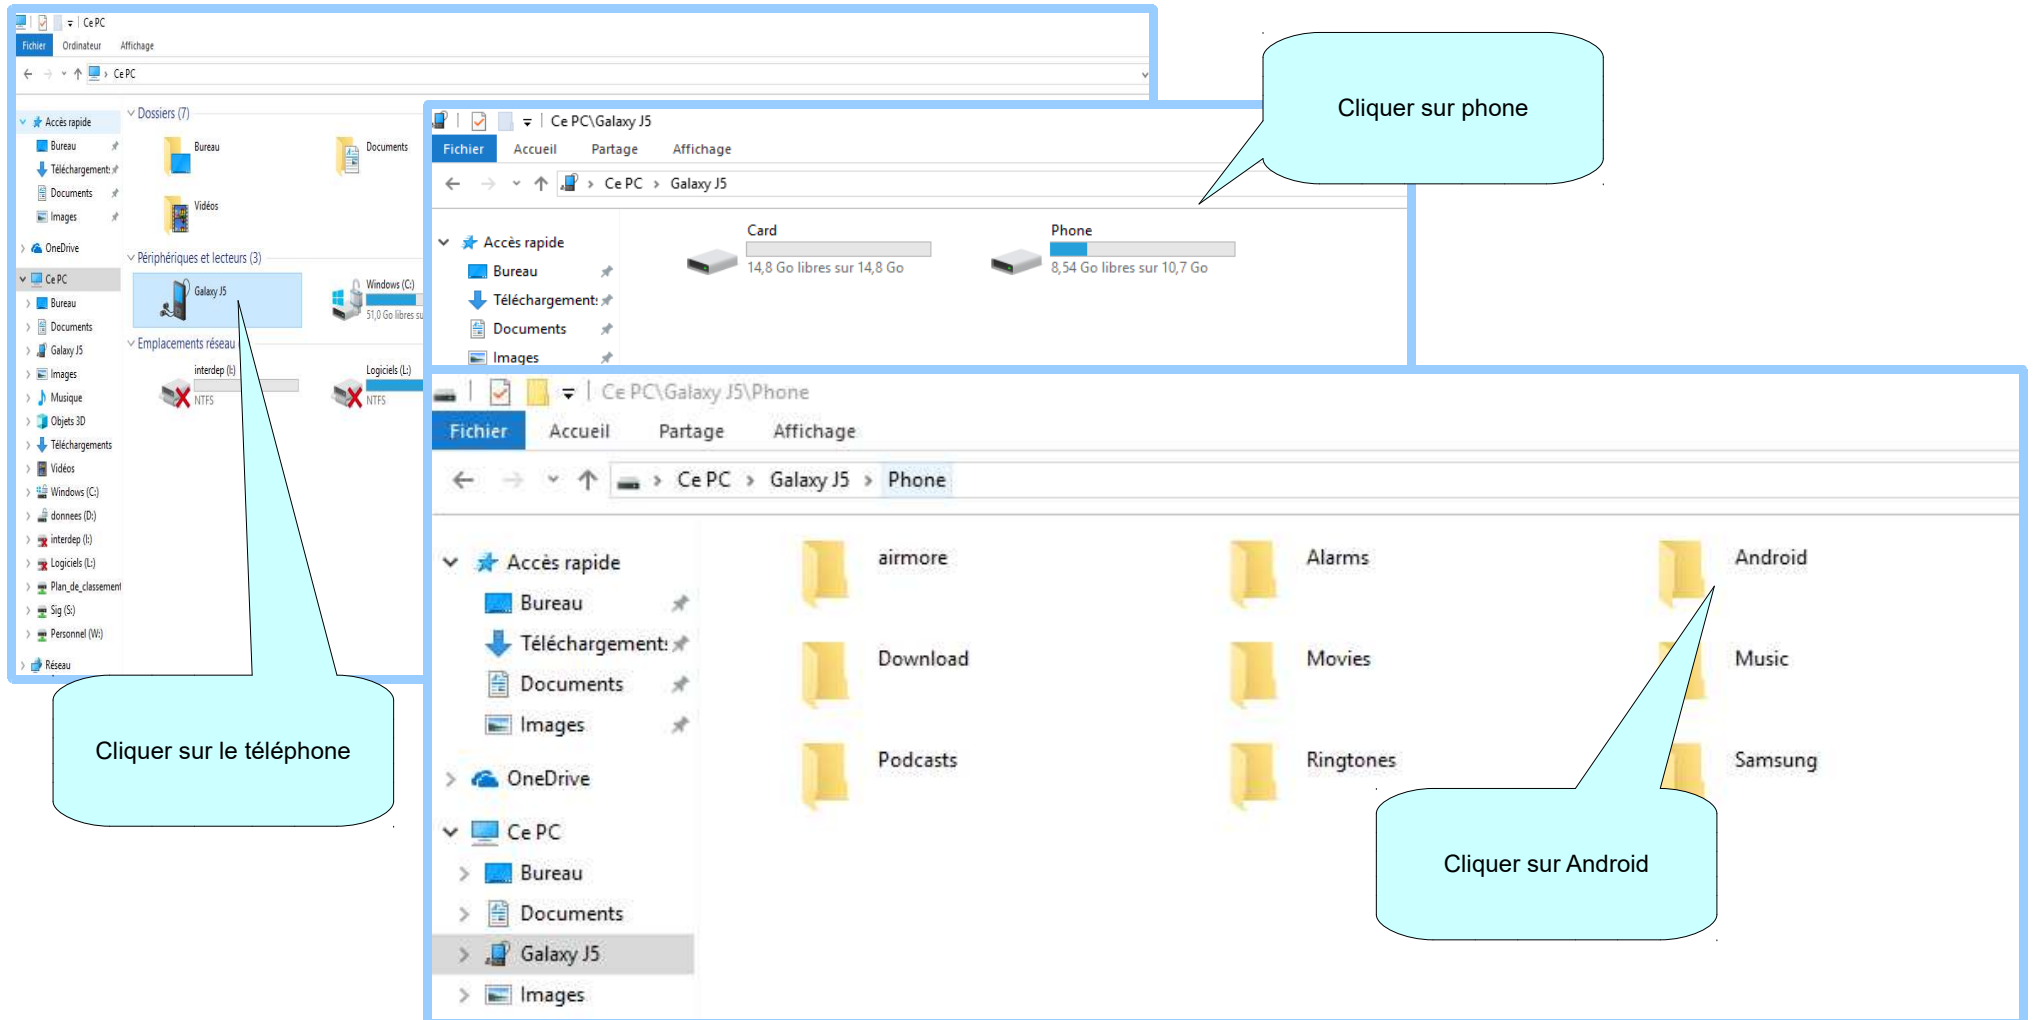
Ce PC
Fichier Ordinateur Affichage
Ce PC

Accès rapide
Bureau
Téléchargements
Documents
Images
OneDrive
Ce PC
Bureau
Documents
Galaxy J5
Images
Musique
Objets 3D
Téléchargements
Vidéos
Windows (C:)
donnees (D:)
interdep (I:)
Logiciels (L:)
Plan_de_classement
Sig (S:)
Personnel (W:)
Réseau

Dossiers (7)
Bureau
Documents
Vidéos
Périphériques et lecteurs (3)
Galaxy J5
Windows (C:)
51,0 Go libres su
Emplacements réseau
interdep (I:)
NTFS
Logiciels (L:)
NTFS

Cliquer sur le téléphone

Ce PC\Galaxy J5
Fichier Accueil Partage Affichage
Ce PC › Galaxy J5
Accès rapide
Bureau
Téléchargement:
Documents
Images
Card
14,8 Go libres sur 14,8 Go
Phone
8,54 Go libres sur 10,7 Go

Cliquer sur phone

Ce PC\Galaxy J5\Phone
Fichier Accueil Partage Affichage
Ce PC › Galaxy J5 › Phone
Accès rapide
Bureau
Téléchargement:
Documents
Images
OneDrive
Ce PC
Bureau
Documents
Galaxy J5
Images
airmore
Alarms
Android
Download
Movies
Music
Podcasts
Ringtones
Samsung

Cliquer sur Android